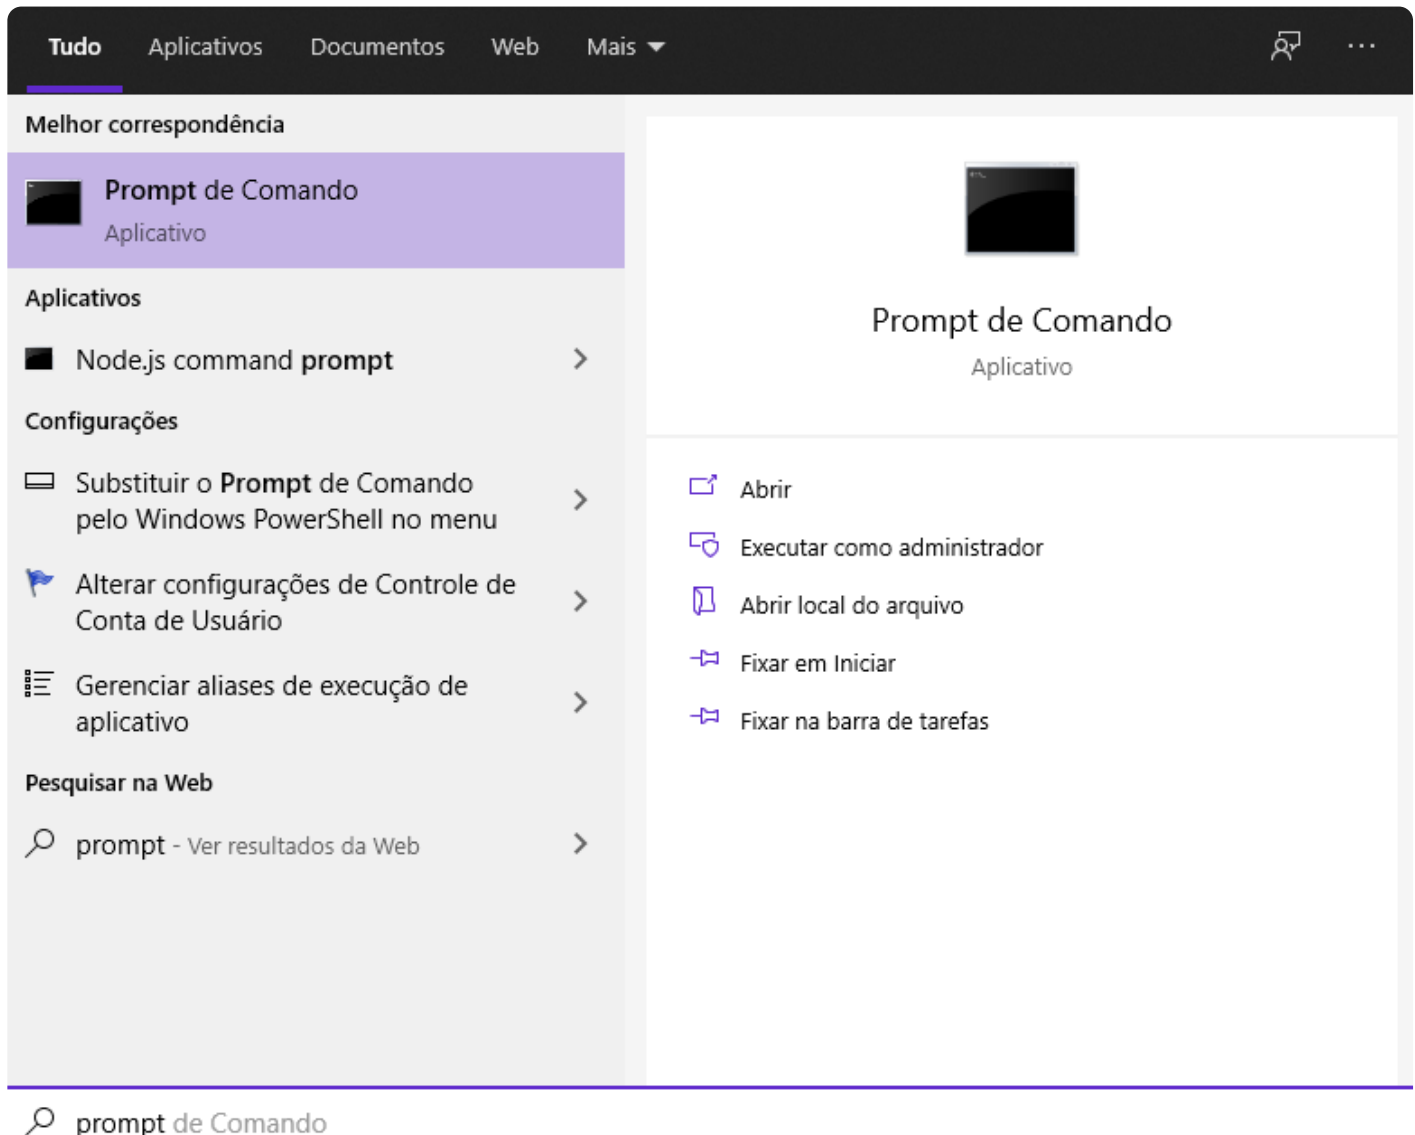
Tudo Aplicativos Documentos Web Mais

Melhor correspondência

Prompt de Comando
Aplicativo

Aplicativos

Node.js command prompt

Configurações

Substituir o Prompt de Comando pelo Windows PowerShell no menu

Alterar configurações de Controle de Conta de Usuário

Gerenciar aliases de execução de aplicativo

Pesquisar na Web

prompt - Ver resultados da Web

Prompt de Comando
Aplicativo

Abrir
Executar como administrador
Abrir local do arquivo
Fixar em Iniciar
Fixar na barra de tarefas

prompt de Comando